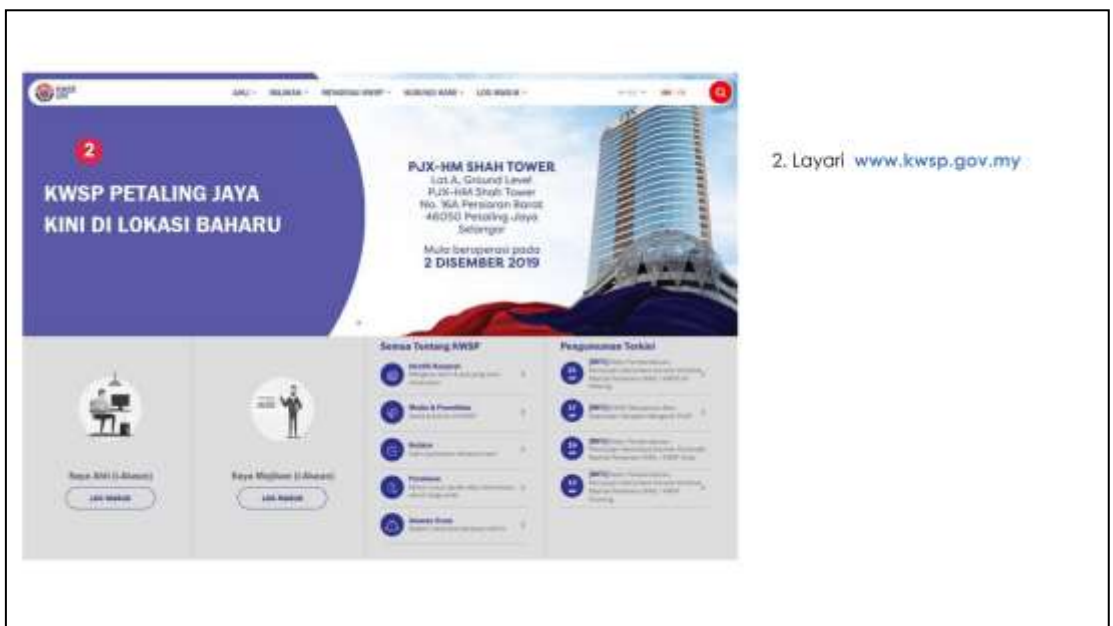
KWSP

AHLI · MAJIKAN · MENGENAI KWSP · HUBUNGI KAMI · LOG MASUK

2

KWSP PETALING JAYA KINI DI LOKASI BAHARU

PJX-HM SHAH TOWER
Lot A, Ground Level
PJX-HM Shah Tower
No. 16A Persiaran Barat
46050 Petaling Jaya
Selangor

Mula beroperasi pada
2 DISEMBER 2019

Semua Tentang KWSP

Pengumuman Terkini

Saya Ahli (i-Akaun)
LOG MASUK

Saya Majikan (i-Akaun)
LOG MASUK

2. Layari www.kwsp.gov.my